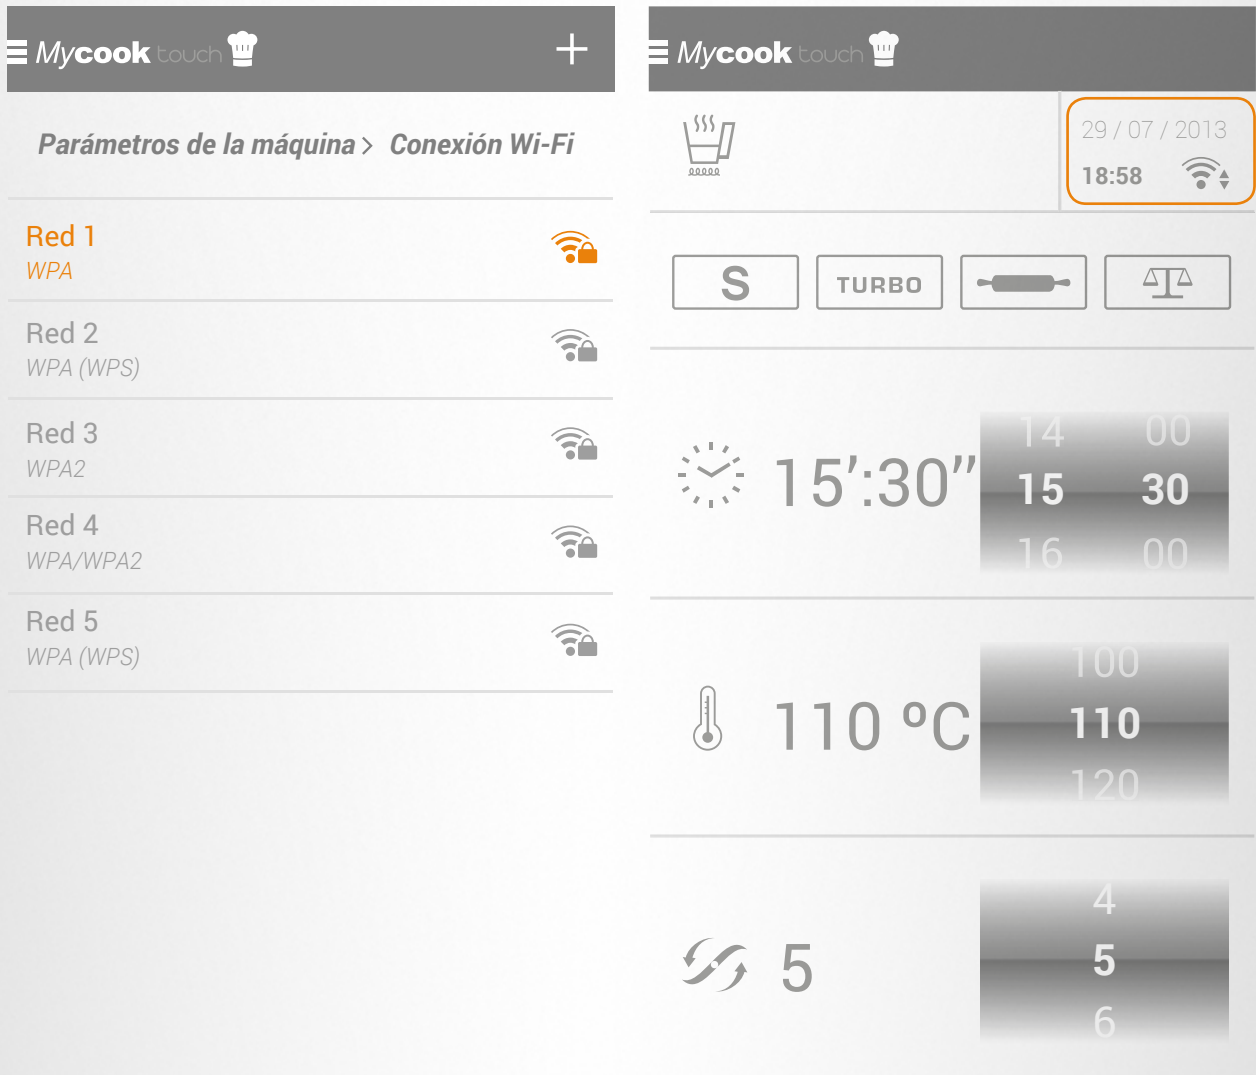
Mycook touch +

Parámetros de la máquina > Conexión Wi-Fi

Red 1
WPA

Red 2
WPA (WPS)

Red 3
WPA2

Red 4
WPA/WPA2

Red 5
WPA (WPS)

Mycook touch

29 / 07 / 2013
18:58

S TURBO

15':30"

14 00
15 30
16 00

110 ºC

100
110
120

5

4
5
6